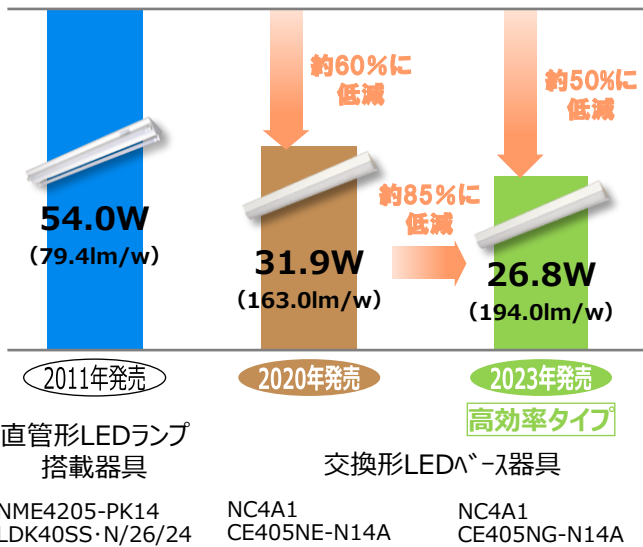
約60%に低減

約50%に低減

約85%に低減

54.0W
(79.4lm/w)

31.9W
(163.0lm/w)

26.8W
(194.0lm/w)

2011年発売

2020年発売

2023年発売

高効率タイプ

直管形LEDランプ搭載器具

交換形LEDベース器具

NME4205-PK14
LDK40SS·N/26/24

NC4A1
CE405NE-N14A

NC4A1
CE405NG-N14A